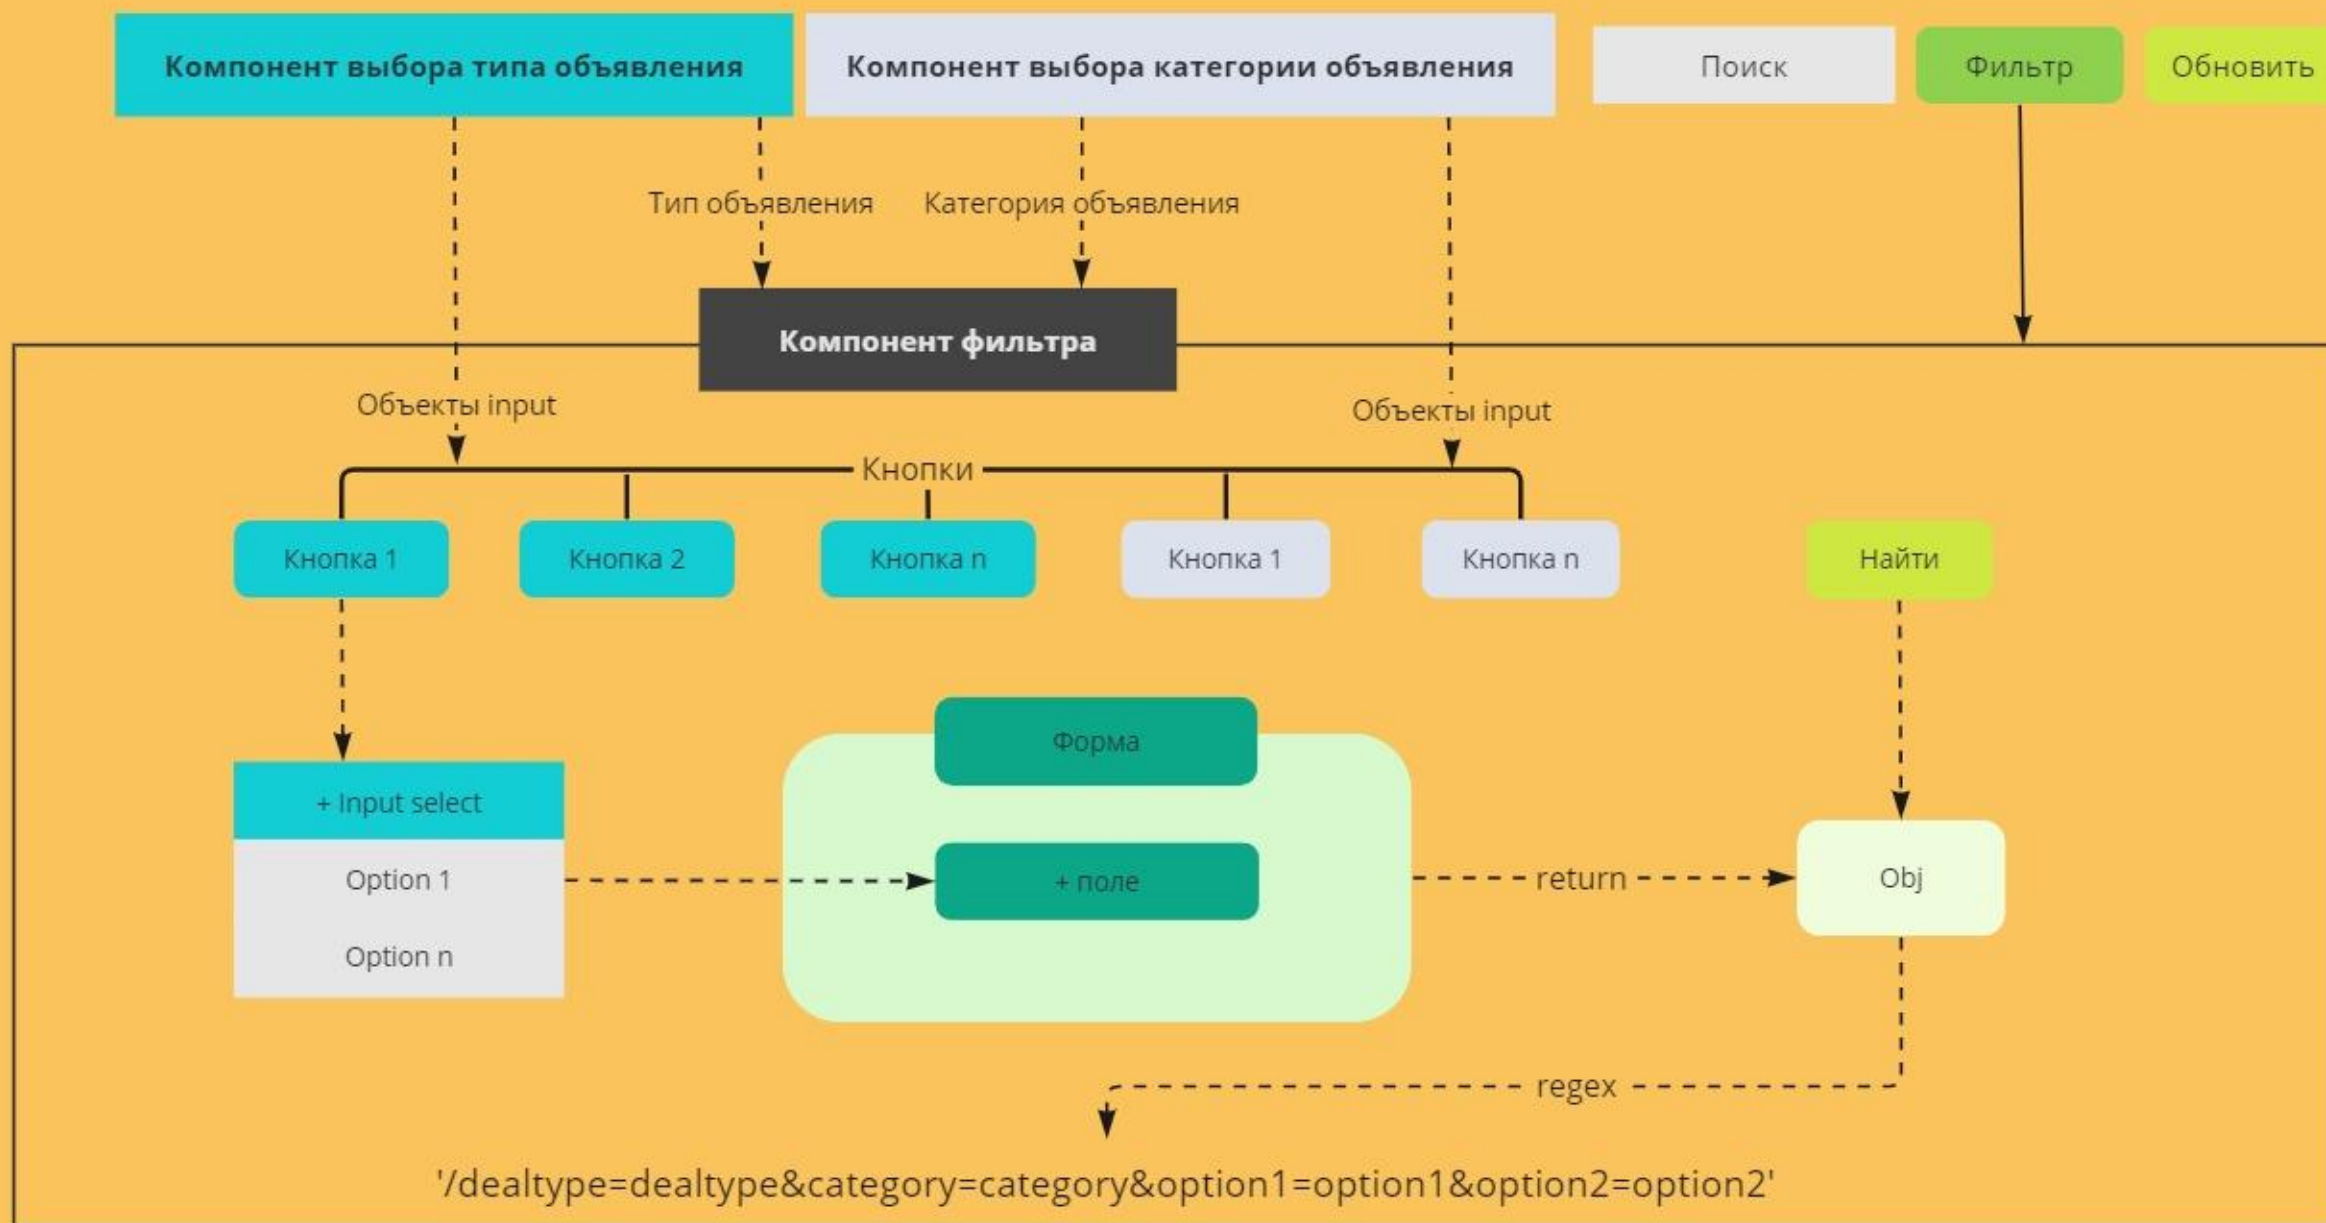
Компонент выбора типа объявления

Компонент выбора категории объявления

Поиск

Фильтр

Обновить

Тип объявления

Категория объявления

Компонент фильтра

Объекты input

Объекты input

Кнопки

Кнопка 1

Кнопка 2

Кнопка n

Кнопка 1

Кнопка n

Найти

Форма

+ Input select

Option 1

Option n

+ поле

return

Obj

regex

'/dealtype=dealtype&category=category&option1=option1&option2=option2'